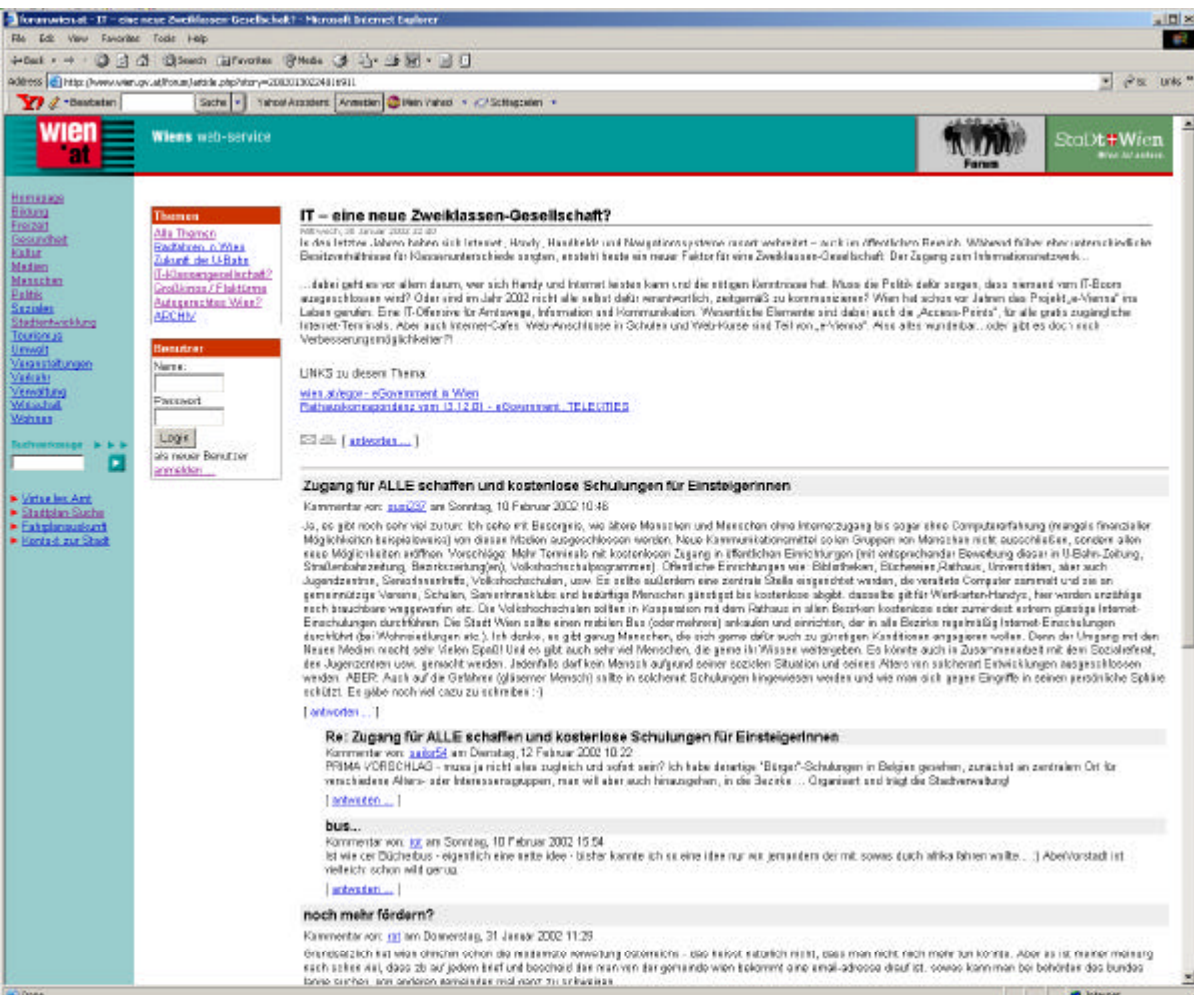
forumwien.at - IT - eine neue Zweiklassen Gesellschaft? - Microsoft Internet Explorer

File Edit View Favorites Tools Help

Back Search Favorites Media

Address http://www.wien.gv.at/forum/article.php?story=20020130224816911

Bearbeiten Suche Yahoo! Assistent Anmelden Mein Yahoo! Schlagzeilen

wien .at

Wiens web-service

Forum

Stadt Wien

Homepage
Bildung
Freizeit
Gesundheit
Kultur
Medien
Menschen
Politik
Soziales
Stadtentwicklung
Tourismus
Umwelt
Veranstaltungen
Verkehr
Verwaltung
Wirtschaft
Wohnen

Suchmaschine

Virtuelles Amt
Stadtplan-Suche
Fahrplanauskunft
Kontakt zur Stadt

Themen
Alle Themen
Radfahren in Wien
Zukunft der U-Bahn
IT-Klassengesellschaft?
Großkinos / Flaktürme
Autogerechtes Wien?
ARCHIV

Benutzer
Name:
Passwort:
Login
als neuer Benutzer anmelden ...

IT – eine neue Zweiklassen-Gesellschaft?

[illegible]

In den letzten Jahren haben sich Internet, Handy, Handhelds und Navigationssysteme rasant verbreitet – auch im öffentlichen Bereich. Während früher eher unterschiedliche Besitzverhältnisse für Klassenunterschiede sorgten, entsteht heute ein neuer Faktor für eine Zweiklassen-Gesellschaft: Der Zugang zum Informationsnetzwerk...

...dabei geht es vor allem darum, wer sich Handy und Internet leisten kann und die nötigen Kenntnisse hat. Muss die Politik dafür sorgen, dass niemand vom IT-Boom ausgeschlossen wird? Oder sind im Jahr 2002 nicht alle selbst dafür verantwortlich, zeitgemäß zu kommunizieren? Wien hat schon vor Jahren das Projekt „e-Vienna" ins Leben gerufen. Eine IT-Offensive für Amtswege, Information und Kommunikation. Wesentliche Elemente sind dabei auch die „Access-Points", für alle gratis zugängliche Internet-Terminals. Aber auch Internet-Cafes, Web-Anschlüsse in Schulen und Web-Kurse sind Teil von „e-Vienna". Also alles wunderbar...oder gibt es doch noch Verbesserungsmöglichkeiten?!

LINKS zu diesem Thema:
wien.at/ego - eGovernment in Wien
Rathauskorrespondenz vom 13.12.01 - eGovernment, TELECITIES

[ antworten ... ]

Zugang für ALLE schaffen und kostenlose Schulungen für EinsteigerInnen
Kommentar von: suzi237 am Sonntag, 10 Februar 2002 10:46

Ja, es gibt noch sehr viel zu tun: Ich sehe mit Besorgnis, wie ältere Menschen und Menschen ohne Internetzugang bis sogar ohne Computererfahrung (mangels finanzieller Möglichkeiten beispielsweise) von diesen Medien ausgeschlossen werden. Neue Kommunikationsmittel sollen Gruppen von Menschen nicht ausschließen, sondern allen neue Möglichkeiten eröffnen. Vorschläge: Mehr Terminals mit kostenlosen Zugang in öffentlichen Einrichtungen (mit entsprechender Bewerbung dieser in U-Bahn-Zeitung, Straßenbahnzeitung, Bezirkszeitung(en), Volkshochschulprogrammen). Öffentliche Einrichtungen wie: Bibliotheken, Büchereien,Rathaus, Universitäten, aber auch Jugendzentren, Seniorentreffs, Volkshochschulen, usw. Es sollte außerdem eine zentrale Stelle eingerichtet werden, die veraltete Computer sammelt und sie an gemeinnützige Vereine, Schulen, Seniorinnenklubs und bedürftige Menschen günstigst bis kostenlos abgibt. dasselbe gilt für Wertkarten-Handys, hier werden unzählige noch brauchbare weggeworfen etc. Die Volkshochschulen sollten in Kooperation mit dem Rathaus in allen Bezirken kostenlose oder zumindest extrem günstige Internet-Einschulungen durchführen. Die Stadt Wien sollte einen mobilen Bus (oder mehrere) ankaufen und einrichten, der in alle Bezirke regelmäßig Internet-Einschulungen durchführt (bei Wohnsiedlungen etc.). Ich denke, es gibt genug Menschen, die sich gerne dafür auch zu günstigen Konditionen engagieren wollen. Denn der Umgang mit den Neuen Medien macht sehr Vielen Spaß! Und es gibt auch sehr viel Menschen, die gerne ihr Wissen weitergeben. Es könnte auch in Zusammenarbeit mit dem Sozialreferat, den Jugendzentren usw. gemacht werden. Jedenfalls darf kein Mensch aufgrund seiner sozialen Situation und seines Alters von solcherart Entwicklungen ausgeschlossen werden. ABER: Auch auf die Gefahren (gläserner Mensch) sollte in solcherart Schulungen hingewiesen werden und wie man sich gegen Eingriffe in seinen persönliche Sphäre schützt. Es gäbe noch viel dazu zu schreiben :-)

[ antworten ... ]

Re: Zugang für ALLE schaffen und kostenlose Schulungen für EinsteigerInnen
Kommentar von: sailor54 am Dienstag, 12 Februar 2002 10:22
PRIMA VORSCHLAG - muss ja nicht alles zugleich und sofort sein? Ich habe derartige "Bürger"-Schulungen in Belgien gesehen, zunächst an zentralem Ort für verschiedene Alters- oder Interessensgruppen, man will aber auch hinausgehen, in die Bezirke ... Organisiert und trägt die Stadtverwaltung!

[ antworten ... ]

bus...
Kommentar von: rat am Sonntag, 10 Februar 2002 15:54
Ist wie der Bücherbus - eigentlich eine nette idee - bisher kannte ich so eine idee nur wie jemandem der mit sowas durch afrika fahren wollte... :) Aber/vorstadt ist vielleicht schon wild genug.

[ antworten ... ]

noch mehr fördern?
Kommentar von: rat am Donnerstag, 31 Januar 2002 11:29
Grundsätzlich hat wien ohnehin schon die modernste verwaltung österreichs - das heisst natürlich nicht, dass man nicht noch mehr tun könnte. Aber es ist meiner meinung nach schon viel, dass zb auf jedem brief und bescheid der man von der gemeinde wien bekommt eine email-adresse drauf ist. soweit kann man bei behörden des bundes lange suchen. von anderen gemeinden mal ganz zu schweigen.

Done

Internet